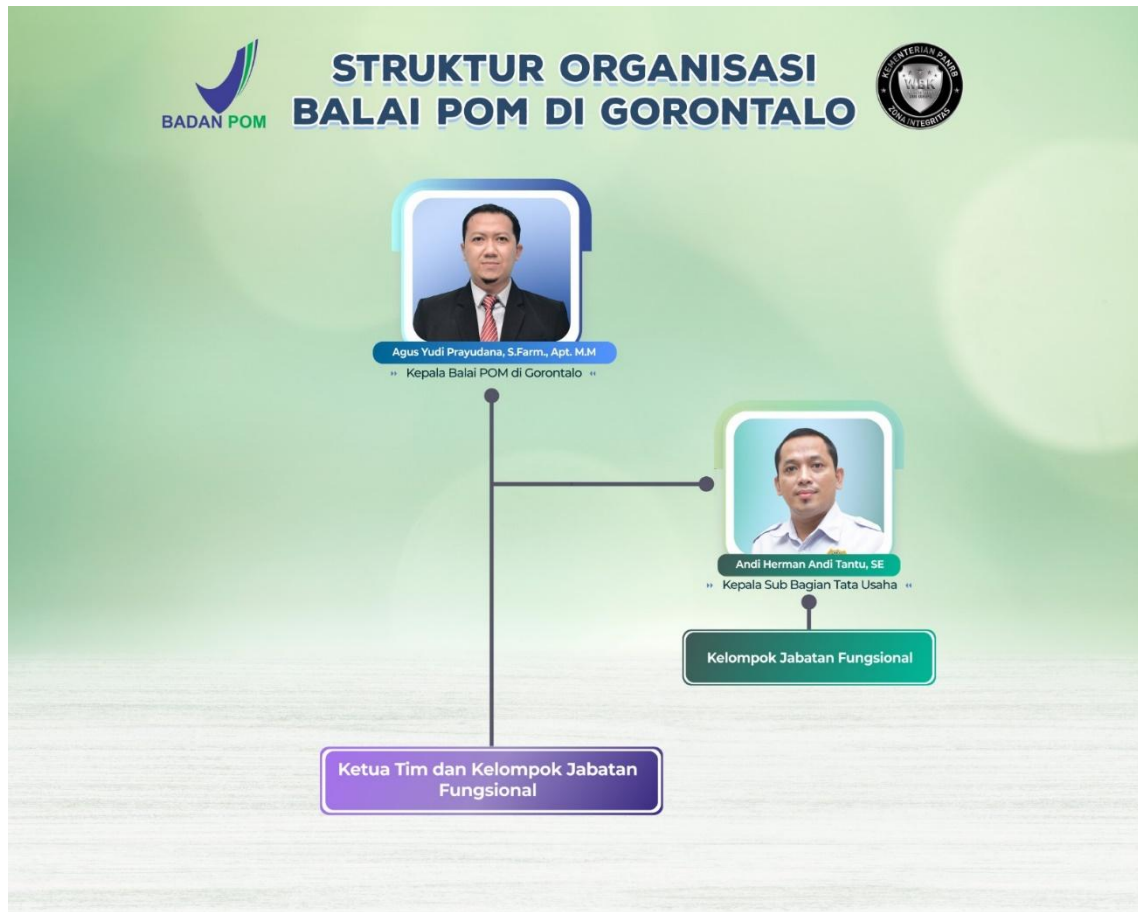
BADAN POM

STRUKTUR ORGANISASI
BALAI POM DI GORONTALO

KEMENTERIAN PANRB
WBK
ZONA INTEGRITAS

Agus Yudi Prayudana, S.Farm., Apt. M.M
Kepala Balai POM di Gorontalo

Andi Herman Andi Tantu, SE
Kepala Sub Bagian Tata Usaha

Kelompok Jabatan Fungsional

Ketua Tim dan Kelompok Jabatan Fungsional